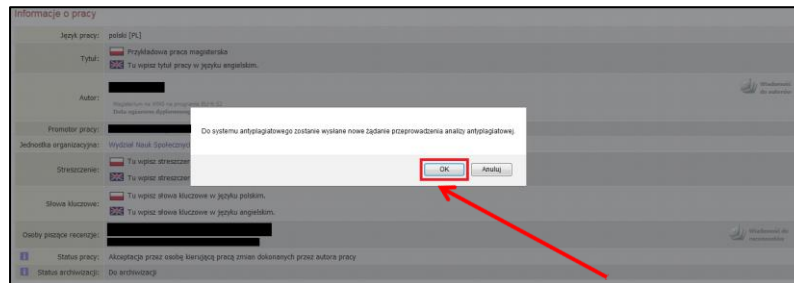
Informacje o pracy

Język pracy: polski [PL]

Tytuł: Przykładowa praca magisterska
Tu wpisz tytuł pracy w języku angielskim.

Autor:
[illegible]
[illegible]

Wiadomość do autora

Promotor pracy:

Jednostka organizacyjna: Wydział Nauk Społecznych

Streszczenie: Tu wpisz streszczenie
Tu wpisz streszczenie

Słowa kluczowe: Tu wpisz słowa kluczowe w języku polskim.
Tu wpisz słowa kluczowe w języku angielskim.

Osoby piszące recenzje:

Wiadomość do recenzenta

Status pracy: Akceptacja przez osobę kierującą pracą zmian dokonanych przez autora pracy

Status archiwizacji: Do archiwizacji

Do systemu antyplagiatowego zostanie wysłane nowe żądanie przeprowadzenia analizy antyplagiatowej.

OK

Anuluj